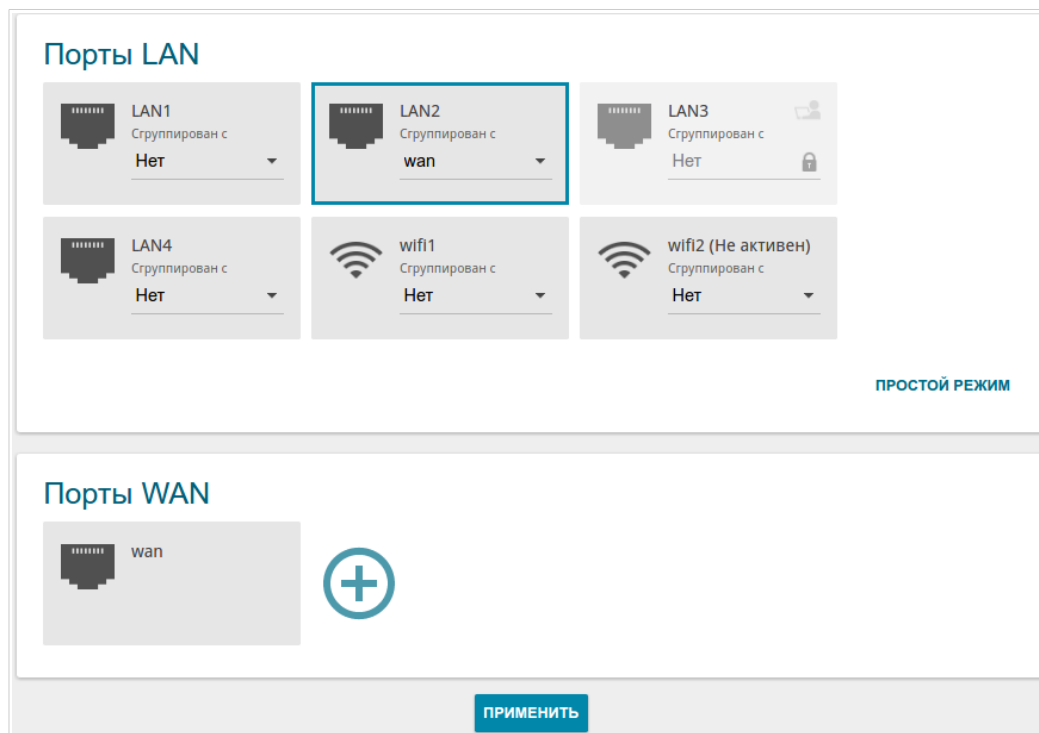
Порты LAN

LAN1
Сгруппирован с
Нет

LAN2
Сгруппирован с
wan

LAN3
Сгруппирован с
Нет

LAN4
Сгруппирован с
Нет

wifi1
Сгруппирован с
Нет

wifi2 (Не активен)
Сгруппирован с
Нет

ПРОСТОЙ РЕЖИМ

Порты WAN

wan

ПРИМЕНИТЬ